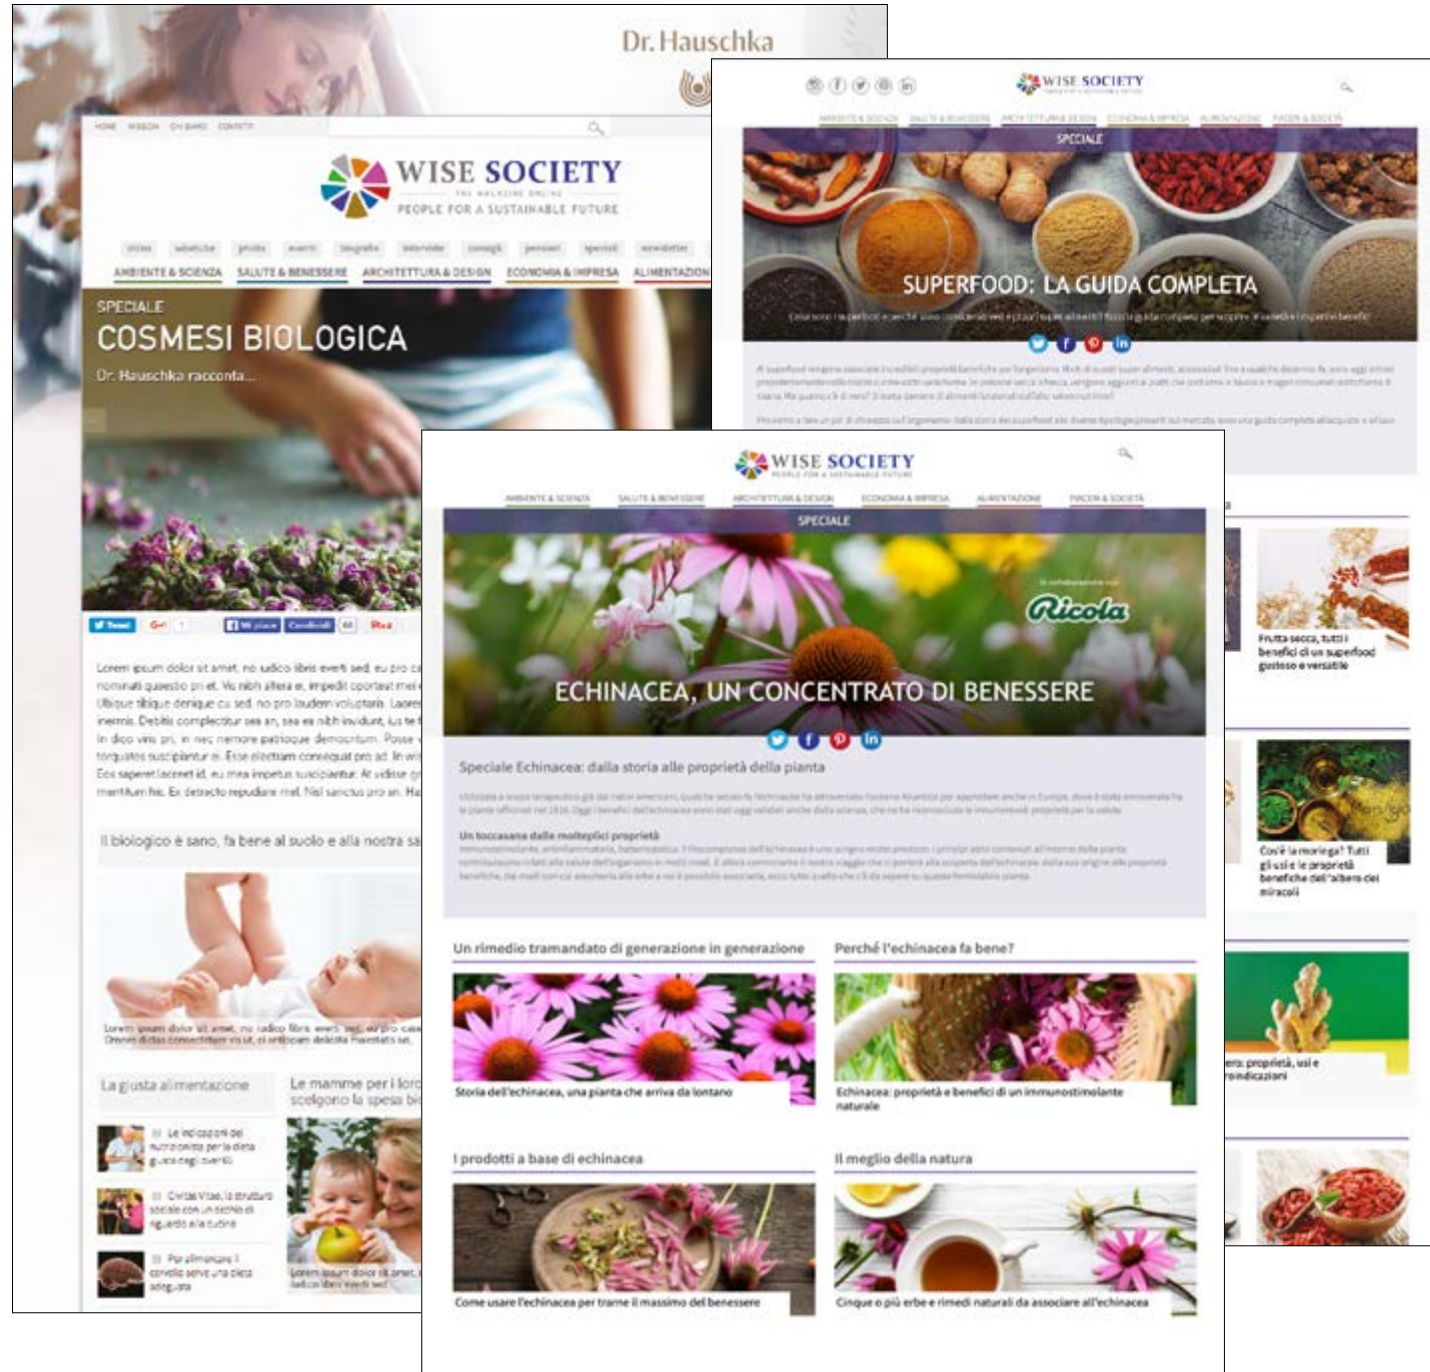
Dr. Hauschka

HOME MISSION CHI SIAMO CONTATTI

WISE SOCIETY
THE MAGAZINE ONLINE
PEOPLE FOR A SUSTAINABLE FUTURE

AMBIENTE & SCIENZA SALUTE & BENESSERE ARCHITETTURA & DESIGN ECONOMIA & IMPRESA ALIMENTAZIONE

SPECIALE
COSMESI BIOLOGICA
Dr. Hauschka racconta...

Tweet G+1 Mi piace Condividi Pin it

Lorem ipsum dolor sit amet, no iudico libris everti sed, eu pro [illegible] nominati quaestio pri et. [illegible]

Il biologico è sano, fa bene al suolo e alla nostra sa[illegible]

La giusta alimentazione

Le mamme per i loro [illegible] scelgono la spesa bi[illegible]

Le indicazioni del nutrizionista per la dieta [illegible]

Civitas Vitae, la struttura sociale con un occhio di riguardo alla cucina

Per alimentare il cervello serve una dieta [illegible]

WISE SOCIETY

AMBIENTE & SCIENZA SALUTE & BENESSERE ARCHITETTURA & DESIGN ECONOMIA & IMPRESA ALIMENTAZIONE PIACERI & SOCIETÀ

SPECIALE
SUPERFOOD: LA GUIDA COMPLETA

Frutta secca, tutti i benefici di un superfood gustoso e versatile

Cos'è la moringa? Tutti gli usi e le proprietà benefiche dell'"albero dei miracoli"

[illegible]ero: proprietà, usi e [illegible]oindicazioni

WISE SOCIETY
PEOPLE FOR A SUSTAINABLE FUTURE

AMBIENTE & SCIENZA SALUTE & BENESSERE ARCHITETTURA & DESIGN ECONOMIA & IMPRESA ALIMENTAZIONE PIACERI & SOCIETÀ

SPECIALE

In collaborazione con
Ricola

ECHINACEA, UN CONCENTRATO DI BENESSERE

Speciale Echinacea: dalla storia alle proprietà della pianta

Un toccasana dalle molteplici proprietà

Un rimedio tramandato di generazione in generazione

Storia dell'echinacea, una pianta che arriva da lontano

Perché l'echinacea fa bene?

Echinacea: proprietà e benefici di un immunostimolante naturale

I prodotti a base di echinacea

Come usare l'echinacea per trarne il massimo del benessere

Il meglio della natura

Cinque o più erbe e rimedi naturali da associare all'echinacea